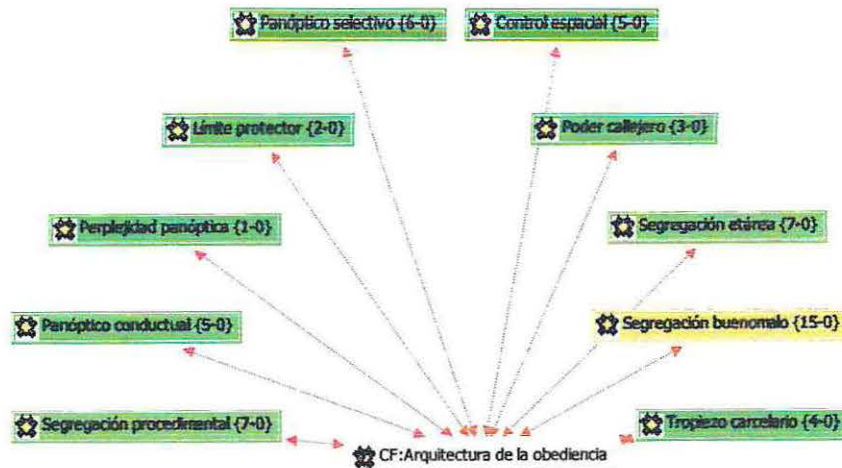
Panóptico selectivo {6-0}

Control espacial {5-0}

Límite protector {2-0}

Poder callejero {3-0}

Perplejidad panóptica {1-0}

Segregación etárea {7-0}

Panóptico conductual {5-0}

Segregación buenomalo {15-0}

Segregación procedimental {7-0}

Tropiezo carcelario {4-0}

CF:Arquitectura de la obediencia